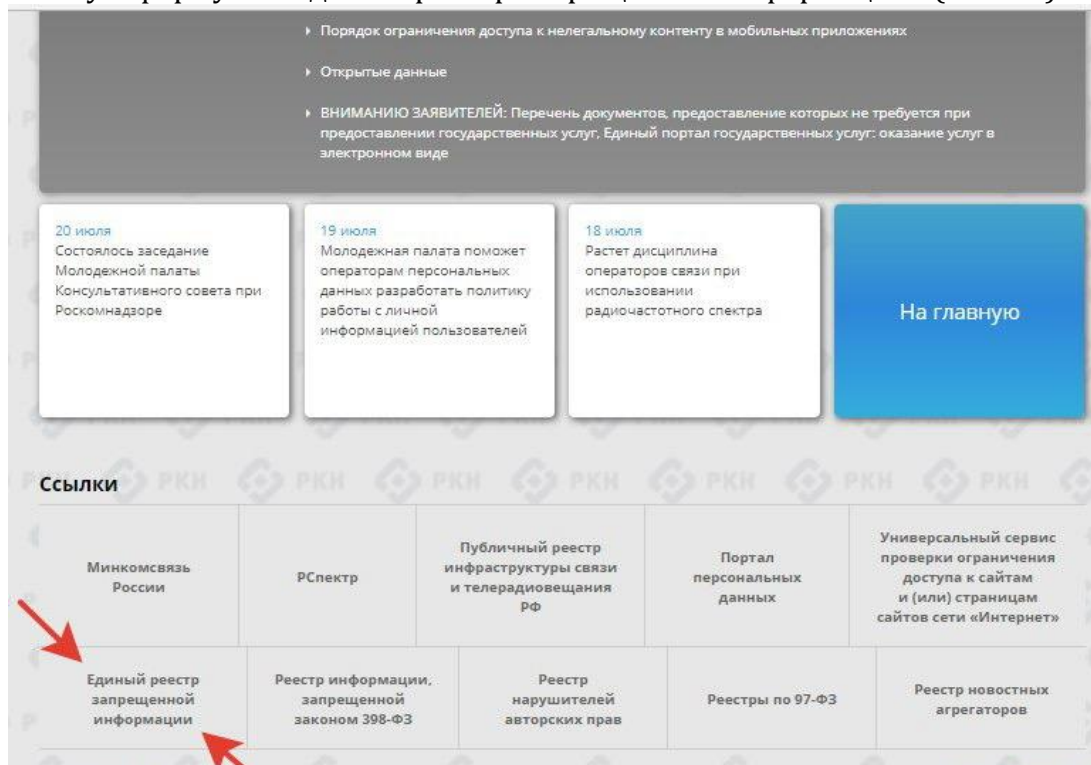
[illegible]

Порядок ограничения доступа к нелегальному контенту в мобильных приложениях

Открытые данные

ВНИМАНИЮ ЗАЯВИТЕЛЕЙ: Перечень документов, предоставление которых не требуется при предоставлении государственных услуг, Единый портал государственных услуг: оказание услуг в электронном виде

20 июля
Состоялось заседание Молодежной палаты Консультативного совета при Роскомнадзоре

19 июля
Молодежная палата поможет операторам персональных данных разработать политику работы с личной информацией пользователей

18 июля
Растет дисциплина операторов связи при использовании радиочастотного спектра

На главную

РКН

Ссылки

| Минкомсвязь России | РСпектр | Публичный реестр инфраструктуры связи и телерадиовещания РФ | Портал персональных данных | Универсальный сервис проверки ограничения доступа к сайтам и (или) страницам сайтов сети «Интернет» |
|---|---|---|---|---|
| Единый реестр запрещенной информации | Реестр информации, запрещенной законом 398-ФЗ | Реестр нарушителей авторских прав | Реестры по 97-ФЗ | Реестр новостных агрегаторов |